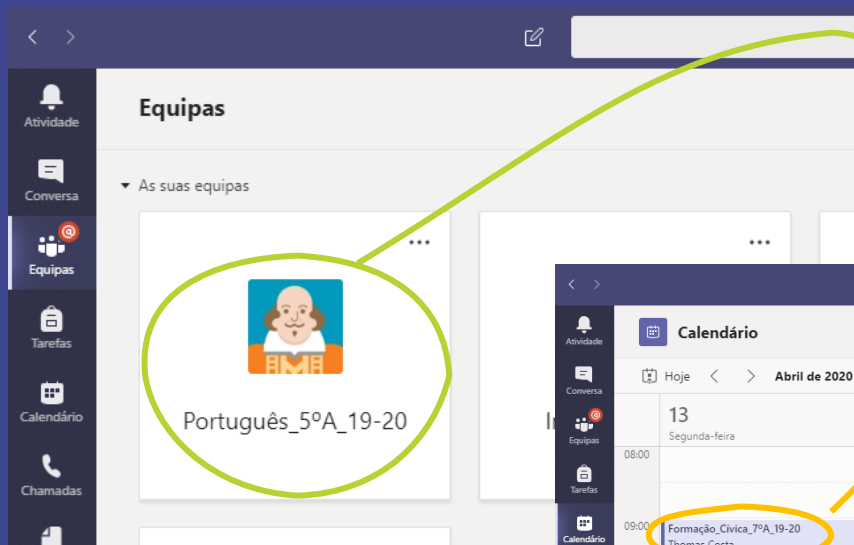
Atividade
Conversa
Equipas
Tarefas
Calendário
Chamadas

Equipas

As suas equipas

Português_5ºA_19-20

In

Atividade
Conversa
Equipas
Tarefas
Calendário

Calendário

Hoje
Abril de 2020

13
Segunda-feira

08:00
09:00

Formação_Cívica_7ºA_19-20
Thomas Costa